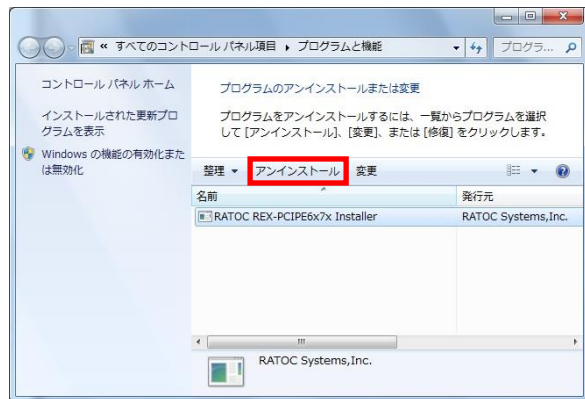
« すべてのコントロール パネル項目 ▸ プログラムと機能

プログラ...

コントロール パネル ホーム

インストールされた更新プログラムを表示

Windows の機能の有効化または無効化

プログラムのアンインストールまたは変更

プログラムをアンインストールするには、一覧からプログラムを選択して [アンインストール]、[変更]、または [修復] をクリックします。

整理 ▾ アンインストール 変更

| 名前 | 発行元 |
|---|---|
| RATOC REX-PCIPE6x7x Installer | RATOC Systems,Inc. |

RATOC Systems,Inc.